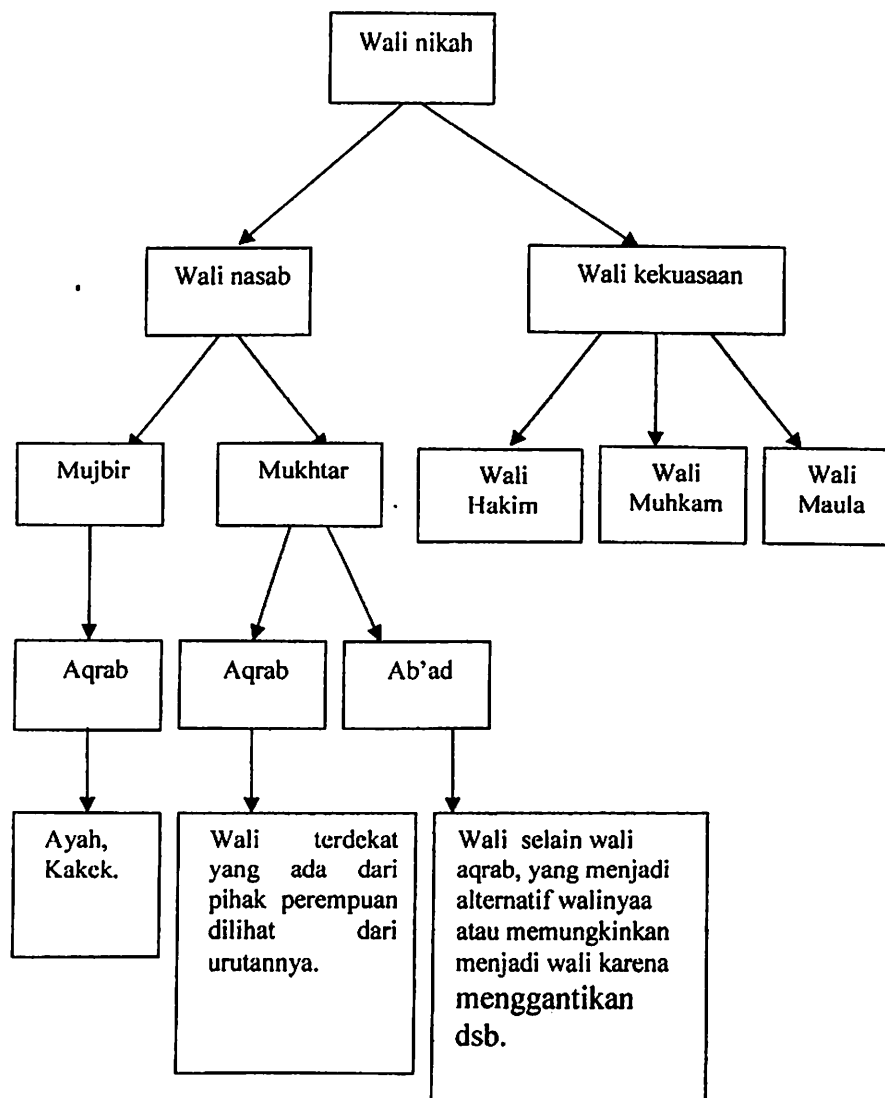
Wali nikah

Wali nasab

Wali kekuasaan

Mujbir

Mukhtar

Wali Hakim

Wali Muhkam

Wali Maula

Aqrab

Aqrab

Ab'ad

Ayah, Kakek.

Wali terdekat yang ada dari pihak perempuan dilihat dari urutannya.

Wali selain wali aqrab, yang menjadi alternatif walinyaa atau memungkinkan menjadi wali karena menggantikan dsb.